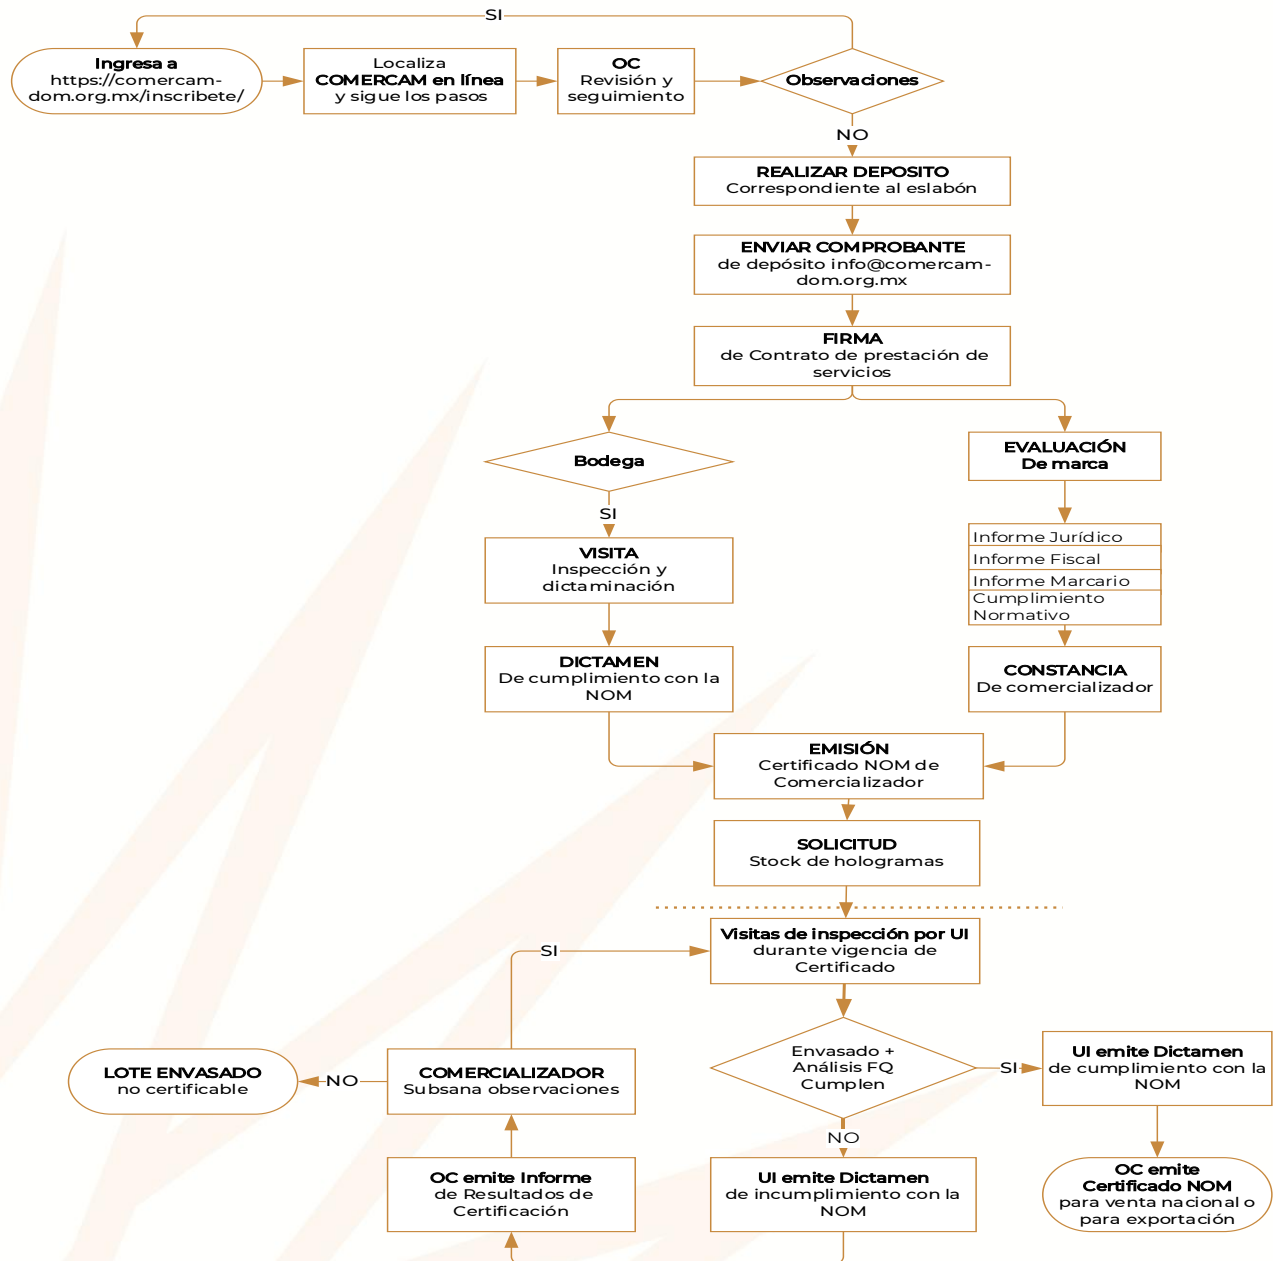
SI

Ingresa a https://comercam-dom.org.mx/inscribete/

Localiza **COMERCAM en línea** y sigue los pasos

OC
Revisión y seguimiento

Observaciones

NO

REALIZAR DEPOSITO
Correspondiente al eslabón

ENVIAR COMPROBANTE
de depósito info@comercam-dom.org.mx

FIRMA
de Contrato de prestación de servicios

Bodega

SI

VISITA
Inspección y dictaminación

DICTAMEN
De cumplimiento con la NOM

EVALUACIÓN
De marca

Informe Jurídico
Informe Fiscal
Informe Marcario
Cumplimiento Normativo

CONSTANCIA
De comercializador

EMISIÓN
Certificado NOM de Comercializador

SOLICITUD
Stock de hologramas

Visitas de inspección por UI
durante vigencia de Certificado

SI

LOTE ENVASADO
no certificable

NO

COMERCIALIZADOR
Subsana observaciones

Envasado + Análisis FQ Cumplen

SI

UI emite Dictamen
de cumplimiento con la NOM

NO

OC emite Informe
de Resultados de Certificación

UI emite Dictamen
de incumplimiento con la NOM

OC emite Certificado NOM
para venta nacional o para exportación